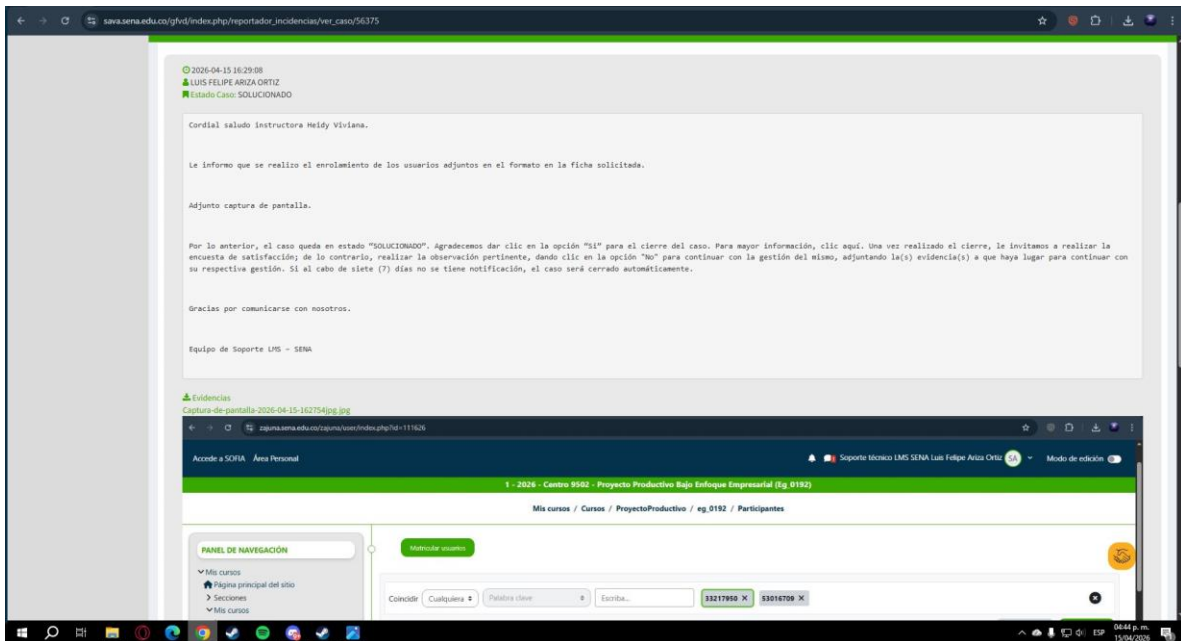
sava.sena.edu.co/gfvd/index.php/reportador_incidencias/ver_caso/56375

2026-04-15 16:29:08
LUIS FELIPE ARIZA ORTIZ
Estado Caso: SOLUCIONADO

Cordial saludo instructora Heidy Viviana.

Le informo que se realizo el enrolamiento de los usuarios adjuntos en el formato en la ficha solicitada.

Adjunto captura de pantalla.

Por lo anterior, el caso queda en estado "SOLUCIONADO". Agradecemos dar clic en la opción "Sí" para el cierre del caso. Para mayor información, clic aquí. Una vez realizado el cierre, le invitamos a realizar la encuesta de satisfacción; de lo contrario, realizar la observación pertinente, dando clic en la opción "No" para continuar con la gestión del mismo, adjuntando la(s) evidencia(s) a que haya lugar para continuar con su respectiva gestión. Si al cabo de siete (7) días no se tiene notificación, el caso será cerrado automáticamente.

Gracias por comunicarse con nosotros.

Equipo de Soporte LMS - SENA

Evidencias
Captura-de-pantalla-2026-04-15-162754jpg.jpg

zajuna.sena.edu.co/zajuna/user/index.php?id=111626

Accede a SOFIA Área Personal
Soporte técnico LMS SENA Luis Felipe Ariza Ortiz SA Modo de edición

1 - 2026 - Centro 9502 - Proyecto Productivo Bajo Enfoque Empresarial (Eg_0192)

Mis cursos / Cursos / ProyectoProductivo / eg_0192 / Participantes

PANEL DE NAVEGACIÓN
Mis cursos
Página principal del sitio
Secciones
Mis cursos

Matricular usuarios

Coincidir Cualquiera Palabra clave Escriba... 33217950 × 53016709 ×

ESP 04:44 p. m. 15/04/2026